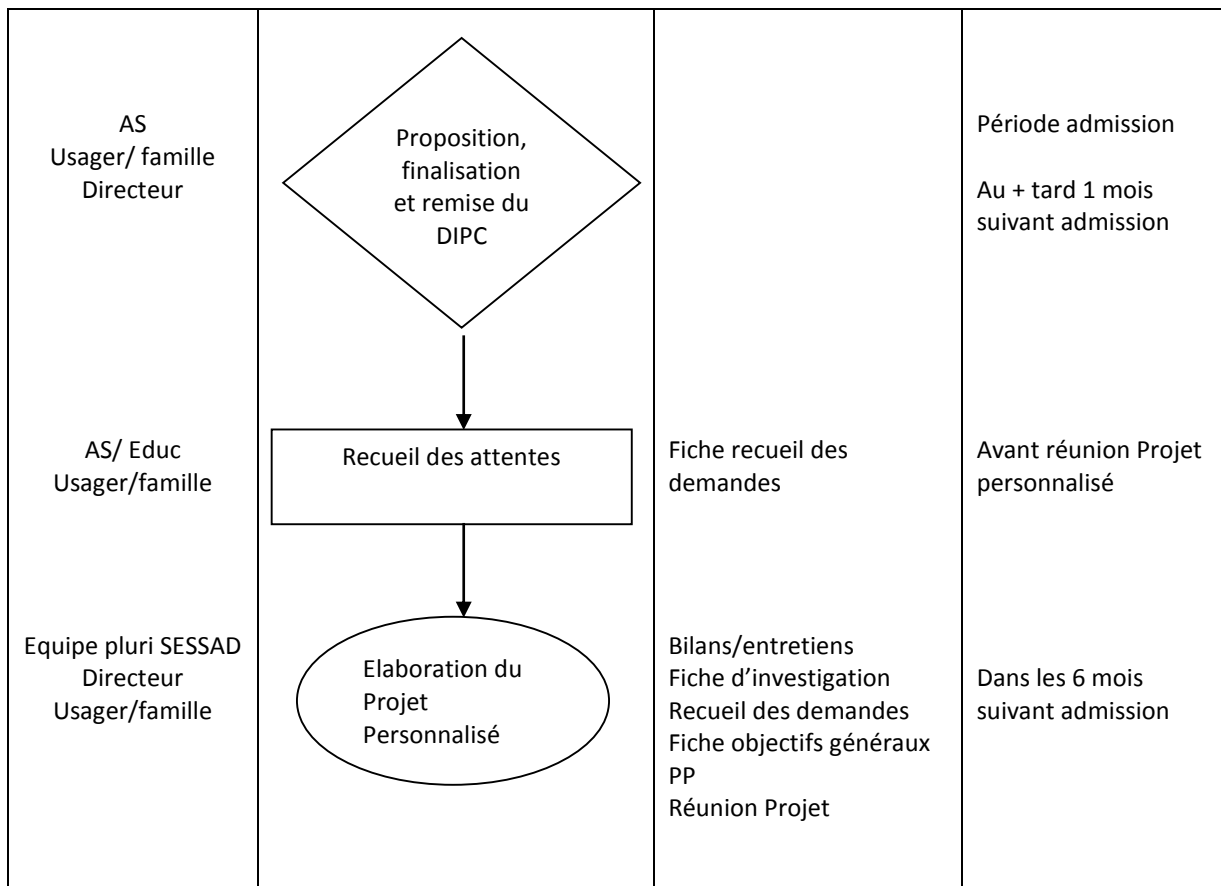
| | | | |
|---|---|---|---|
| AS<br>Usager/ famille<br>Directeur | Proposition, finalisation et remise du DIPC | | Période admission<br><br>Au + tard 1 mois suivant admission |
| AS/ Educ<br>Usager/famille | Recueil des attentes | Fiche recueil des demandes | Avant réunion Projet personnalisé |
| Equipe pluri SESSAD<br>Directeur<br>Usager/famille | Elaboration du Projet Personnalisé | Bilans/entretiens<br>Fiche d'investigation<br>Recueil des demandes<br>Fiche objectifs généraux PP<br>Réunion Projet | Dans les 6 mois suivant admission |